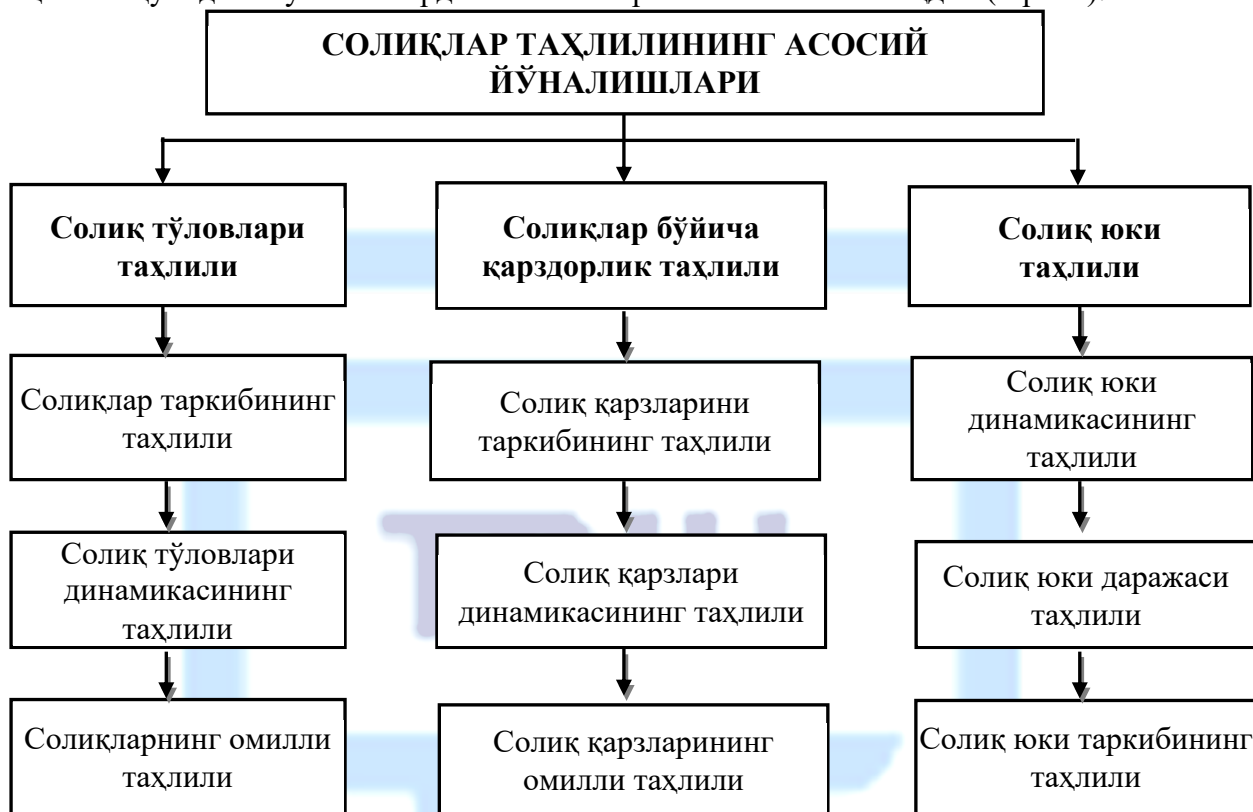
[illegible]

СОЛИҚЛАР ТАҲЛИЛИНИНГ АСОСИЙ ЙЎНАЛИШЛАРИ

Солиқ тўловлари таҳлили

Солиқлар таркибининг таҳлили

Солиқ тўловлари динамикасининг таҳлили

Солиқларнинг омилли таҳлили

Солиқлар бўйича қарздорлик таҳлили

Солиқ қарзларини таркибининг таҳлили

Солиқ қарзлари динамикасининг таҳлили

Солиқ қарзларининг омилли таҳлили

Солиқ юки таҳлили

Солиқ юки динамикасининг таҳлили

Солиқ юки даражаси таҳлили

Солиқ юки таркибининг таҳлили